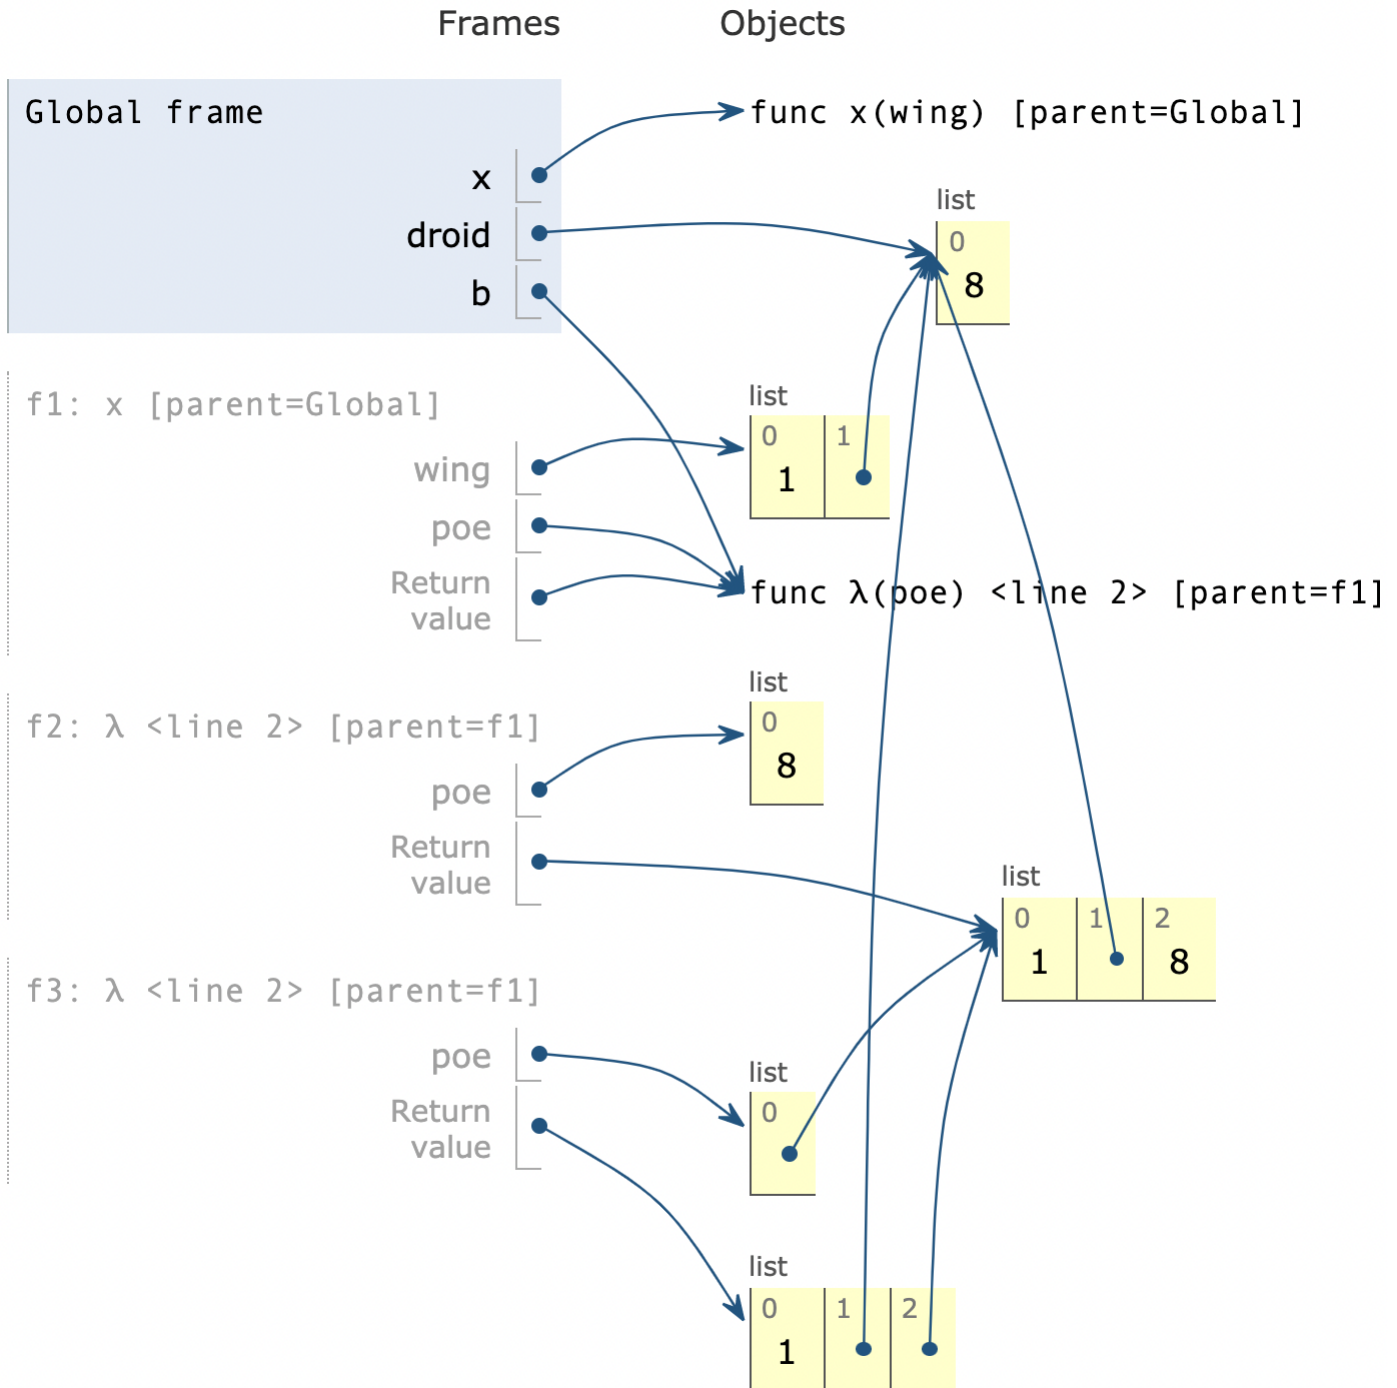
Frames

Objects

Global frame

x

droid

b

func x(wing) [parent=Global]

list

| 0 |
|---|
| 8 |

f1: x [parent=Global]

wing

poe

Return value

list

| 0 | 1 |
|---|---|
| 1 | |

func λ(poe) <line 2> [parent=f1]

f2: λ <line 2> [parent=f1]

poe

Return value

list

| 0 |
|---|
| 8 |

list

| 0 | 1 | 2 |
|---|---|---|
| 1 | | 8 |

f3: λ <line 2> [parent=f1]

poe

Return value

list

| 0 |
|---|
| |

list

| 0 | 1 | 2 |
|---|---|---|
| 1 | | |